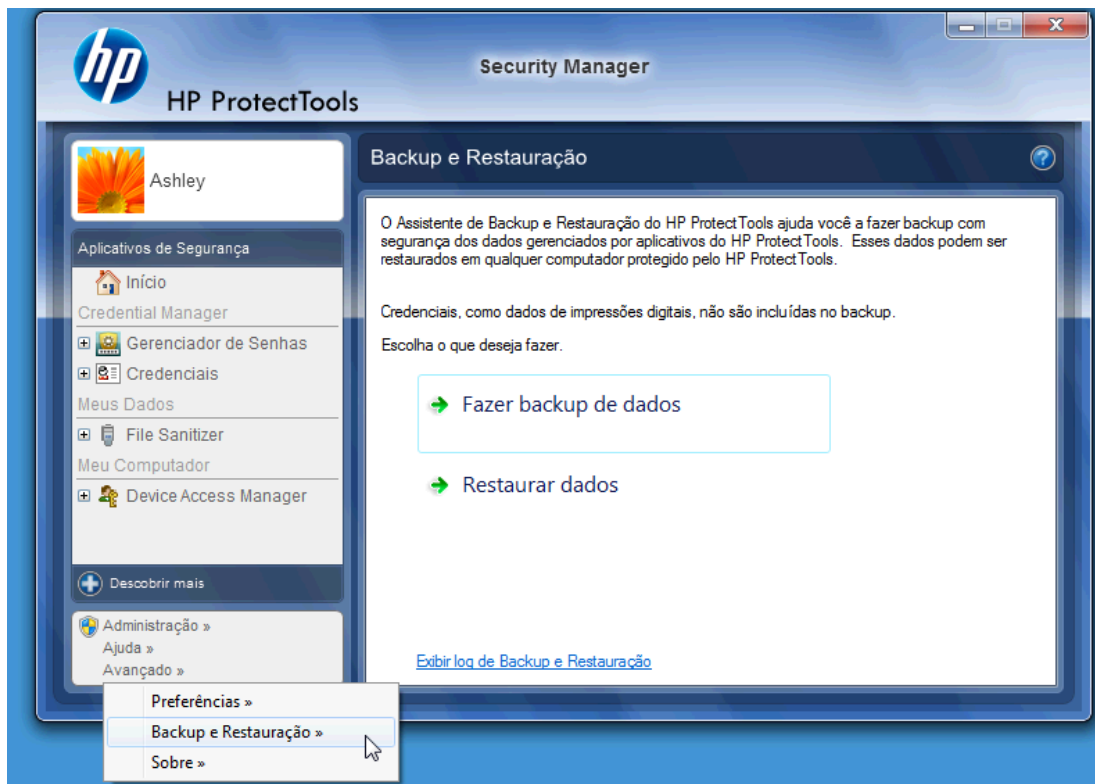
hp

HP ProtectTools

Security Manager

Ashley

Aplicativos de Segurança

Início

Credential Manager

Gerenciador de Senhas

Credenciais

Meus Dados

File Sanitizer

Meu Computador

Device Access Manager

Descobrir mais

Administração »

Ajuda »

Avançado »

Preferências »

Backup e Restauração »

Sobre »

Backup e Restauração

O Assistente de Backup e Restauração do HP ProtectTools ajuda você a fazer backup com segurança dos dados gerenciados por aplicativos do HP ProtectTools. Esses dados podem ser restaurados em qualquer computador protegido pelo HP ProtectTools.

Credenciais, como dados de impressões digitais, não são incluídas no backup.

Escolha o que deseja fazer.

Fazer backup de dados

Restaurar dados

Exibir log de Backup e Restauração